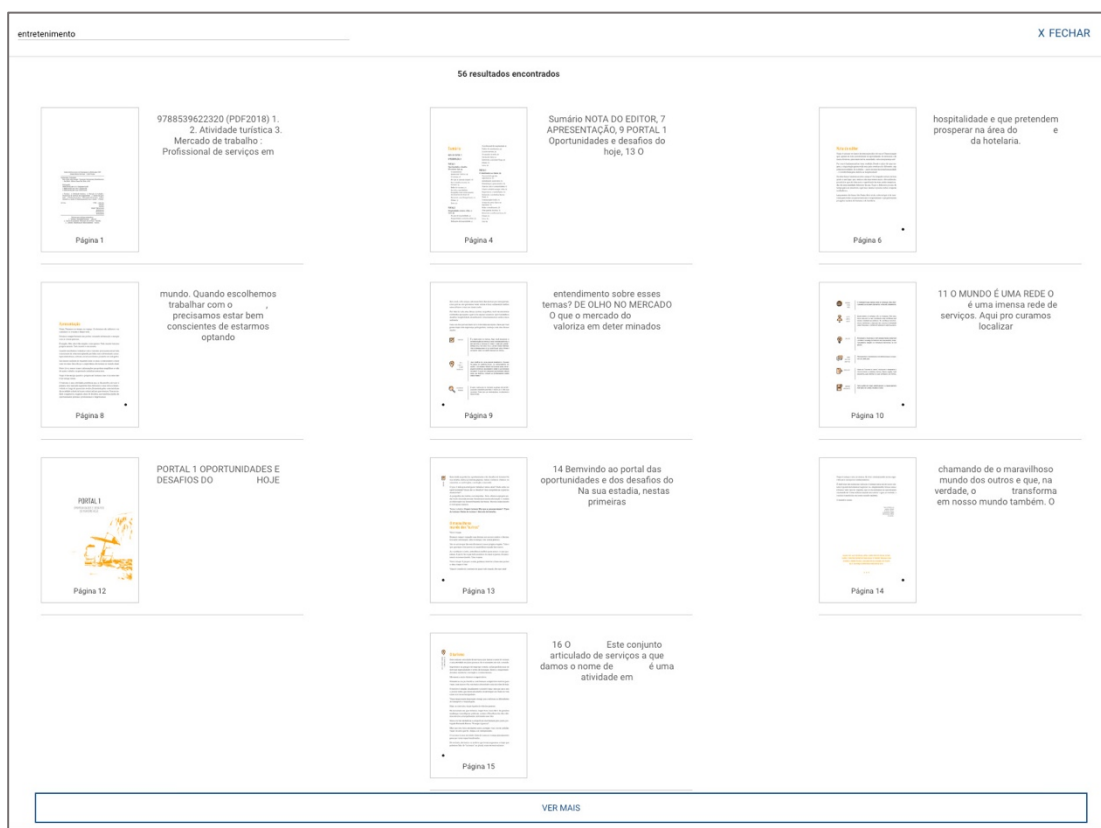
entretenimento

X FECHAR

56 resultados encontrados

9788539622320 (PDF2018) 1. 2. Atividade turística 3. Mercado de trabalho : Profissional de serviços em

Página 1

Sumário NOTA DO EDITOR, 7 APRESENTAÇÃO, 9 PORTAL 1 Oportunidades e desafios do hoje, 13 O

Página 4

hospitalidade e que pretendem prosperar na área do e da hotelaria.

Página 6

mundo. Quando escolhemos trabalhar com o , precisamos estar bem conscientes de estarmos optando

Página 8

entendimento sobre esses temas? DE OLHO NO MERCADO O que o mercado do valoriza em deter minados

Página 9

11 O MUNDO É UMA REDE O é uma imensa rede de serviços. Aqui pro curamos localizar

Página 10

PORTAL 1 OPORTUNIDADES E DESAFIOS DO HOJE

PORTAL 1

Página 12

14 Bemvindo ao portal das oportunidades e dos desafios do Na sua estadia, nestas primeiras

Página 13

chamando de o maravilhoso mundo dos outros e que, na verdade, o transforma em nosso mundo também. O

Página 14

16 O Este conjunto articulado de serviços a que damos o nome de é uma atividade em

Página 15

VER MAIS